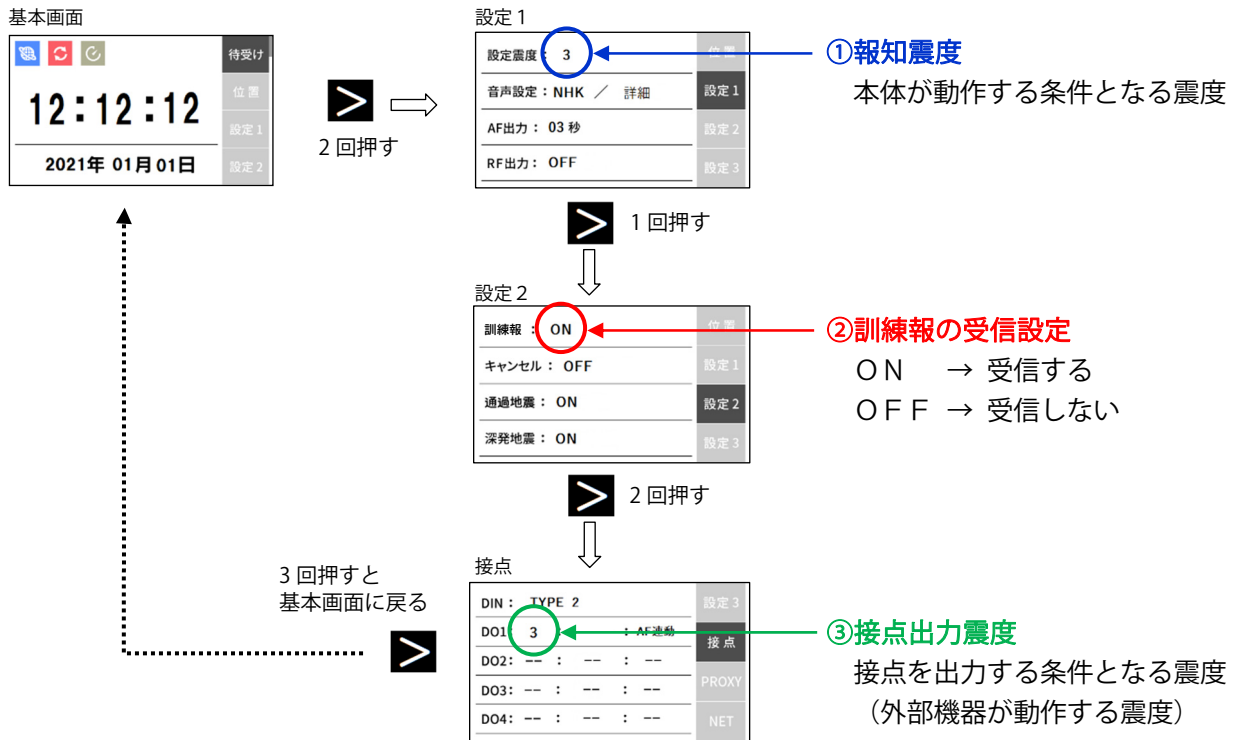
基本画面

待受け
位置
設定 1
設定 2

12:12:12

2021年 01月01日

2 回押す

設定 1

設定震度： 3
音声設定：NHK ／ 詳細
AF出力： 03 秒
RF出力： OFF

位置
設定 1
設定 2
設定 3

①報知震度
本体が動作する条件となる震度

1 回押す

設定 2

訓練報 ： ON
キャンセル： OFF
通過地震： ON
深発地震： ON

位置
設定 1
設定 2
設定 3

②訓練報の受信設定
ＯＮ → 受信する
ＯＦＦ → 受信しない

2 回押す

3 回押すと
基本画面に戻る

接点

DIN： TYPE 2
DO1： 3 ： AF連動
DO2： -- ： -- ： --
DO3： -- ： -- ： --
DO4： -- ： -- ： --

設定 3
接点
PROXY
NET

③接点出力震度
接点を出力する条件となる震度
（外部機器が動作する震度）